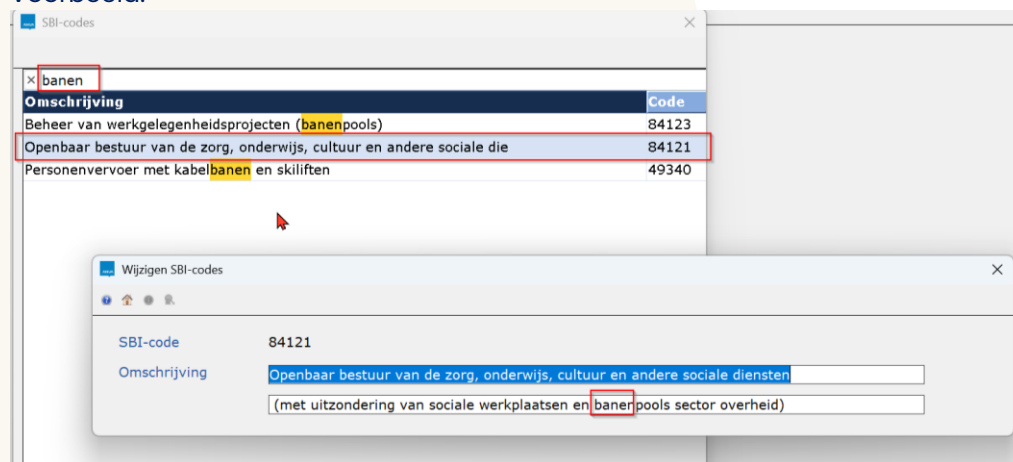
Voorbeeld:

SBI-codes

× banen

| Omschrijving | Code |
|---|---|
| Beheer van werkgelegenheidsprojecten (banenpools) | 84123 |
| Openbaar bestuur van de zorg, onderwijs, cultuur en andere sociale die | 84121 |
| Personenvervoer met kabelbanen en skiliften | 49340 |

Wijzigen SBI-codes

SBI-code 84121

Omschrijving Openbaar bestuur van de zorg, onderwijs, cultuur en andere sociale diensten

(met uitzondering van sociale werkplaatsen en banenpools sector overheid)